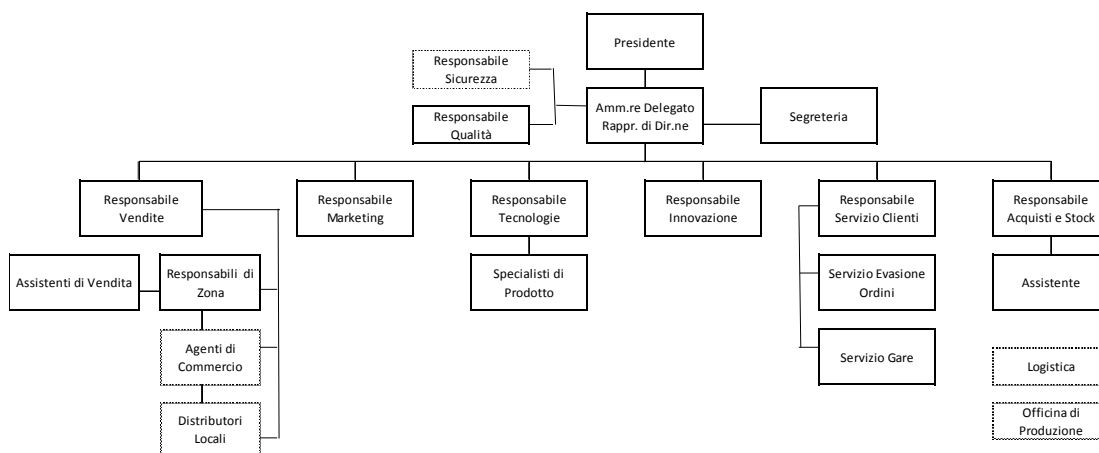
Presidente

Responsabile Sicurezza

Responsabile Qualità

Amm.re Delegato Rappr. di Dir.ne

Segreteria

Responsabile Vendite

Responsabile Marketing

Responsabile Tecnologie

Responsabile Innovazione

Responsabile Servizio Clienti

Responsabile Acquisti e Stock

Assistenti di Vendita

Responsabili di Zona

Specialisti di Prodotto

Servizio Evasione Ordini

Assistente

Agenti di Commercio

Servizio Gare

Logistica

Distributori Locali

Officina di Produzione